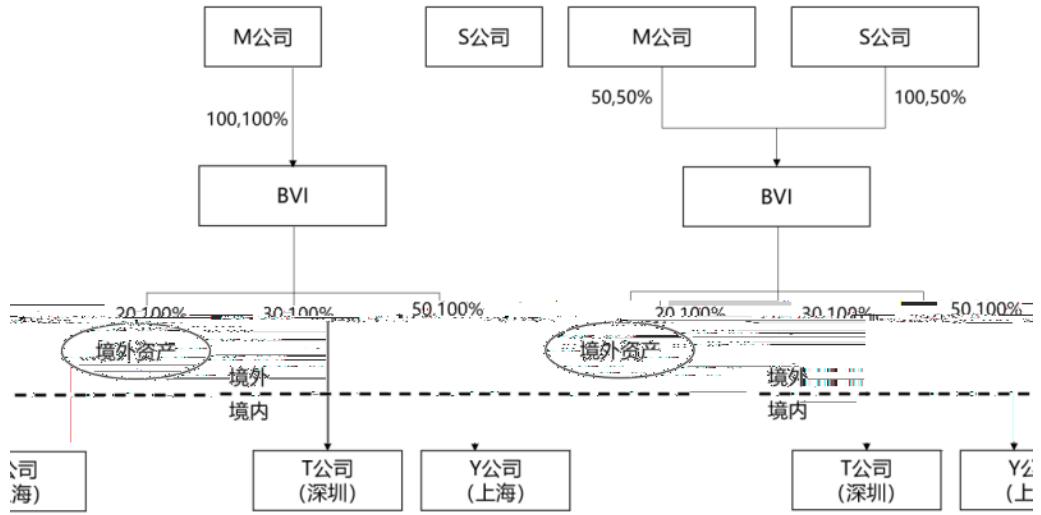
M公司

S公司

100,100%

BVI

20,100%
30,100%
50,100%

境外资产

境外
境内

公司
海)

T公司
(深圳)

Y公司
(上海)

M公司

S公司

50,50%

100,50%

BVI

20,100%
30,100%
50,100%

境外资产

境外
境内

T公司
(深圳)

Y公
(上